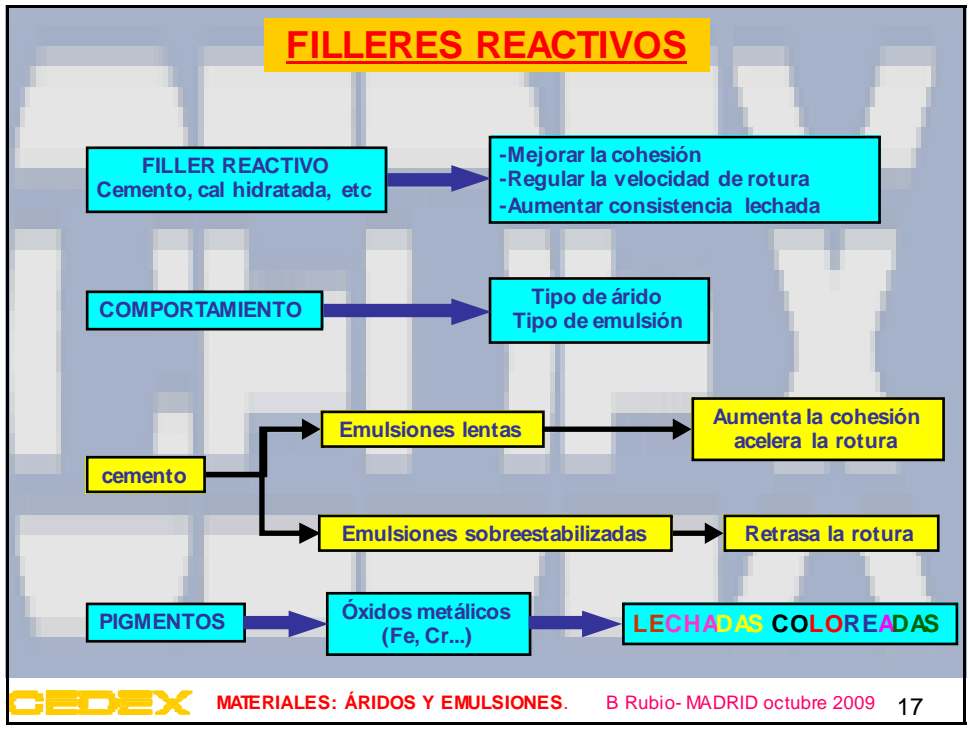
FILLERES REACTIVOS

FILLER REACTIVO
Cemento, cal hidratada, etc

-Mejorar la cohesión
-Regular la velocidad de rotura
-Aumentar consistencia lechada

COMPORTAMIENTO

Tipo de árido
Tipo de emulsión

cemento

Emulsiones lentas

Aumenta la cohesión
acelera la rotura

Emulsiones sobreestabilizadas

Retrasa la rotura

PIGMENTOS

Óxidos metálicos
(Fe, Cr...)

LECHADAS COLOREADAS

CEDEX MATERIALES: ÁRIDOS Y EMULSIONES. B Rubio- MADRID octubre 2009 17